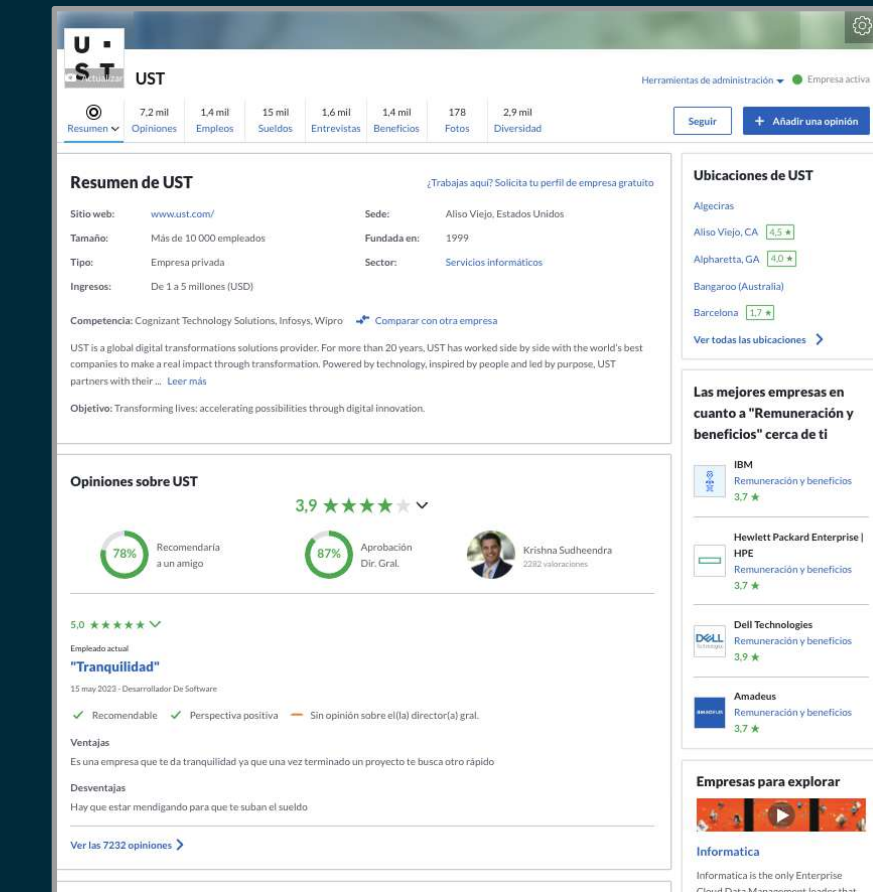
U ▪
S T
Actualizar
UST

Herramientas de administración ▾ Empresa activa

Resumen ▾
7,2 mil Opiniones
1,4 mil Empleos
15 mil Sueldos
1,6 mil Entrevistas
1,4 mil Beneficios
178 Fotos
2,9 mil Diversidad

Seguir
+ Añadir una opinión

Resumen de UST
¿Trabajas aquí? Solicita tu perfil de empresa gratuito

Sitio web: www.ust.com/
Sede: Aliso Viejo, Estados Unidos
Tamaño: Más de 10 000 empleados
Fundada en: 1999
Tipo: Empresa privada
Sector: Servicios informáticos
Ingresos: De 1 a 5 millones (USD)

Competencia: Cognizant Technology Solutions, Infosys, Wipro
Comparar con otra empresa

UST is a global digital transformations solutions provider. For more than 20 years, UST has worked side by side with the world's best companies to make a real impact through transformation. Powered by technology, inspired by people and led by purpose, UST partners with their ... Leer más

Objetivo: Transforming lives: accelerating possibilities through digital innovation.

Opiniones sobre UST
3,9 ★★★★★
78% Recomendaría a un amigo
87% Aprobación Dir. Gral.
Krishna Sudheendra
2282 valoraciones

5,0 ★★★★★
Empleado actual
"Tranquilidad"
15 may 2023 - Desarrollador De Software
✓ Recomendable ✓ Perspectiva positiva — Sin opinión sobre el(la) director(a) gral.
Ventajas
Es una empresa que te da tranquilidad ya que una vez terminado un proyecto te busca otro rápido
Desventajas
Hay que estar mendigando para que te suban el sueldo
Ver las 7232 opiniones

Ubicaciones de UST
Algeciras
Aliso Viejo, CA 4,5 ★
Alpharetta, GA 4,0 ★
Bangaroo (Australia)
Barcelona 1,7 ★
Ver todas las ubicaciones

Las mejores empresas en cuanto a "Remuneración y beneficios" cerca de ti
IBM
Remuneración y beneficios
3,7 ★
Hewlett Packard Enterprise | HPE
Remuneración y beneficios
3,7 ★
Dell Technologies
Remuneración y beneficios
3,9 ★
Amadeus
Remuneración y beneficios
3,7 ★

Empresas para explorar
Informatica
Informatica is the only Enterprise Cloud Data Management leader that